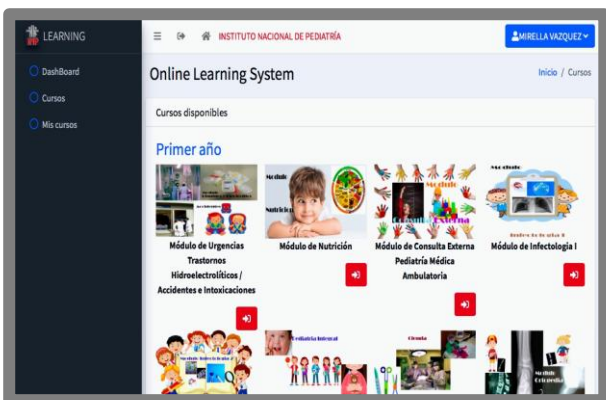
LEARNING

DashBoard
Cursos
Mis cursos

INSTITUTO NACIONAL DE PEDIATRÍA

MIRELLA VAZQUEZ

Online Learning System

Inicio / Cursos

Cursos disponibles

Primer año

Módulo de Urgencias Trastornos Hidroelectrolíticos / Accidentes e Intoxicaciones

Módulo de Nutrición

Módulo de Consulta Externa Pediatría Médica Ambulatoria

Módulo de Infectología I